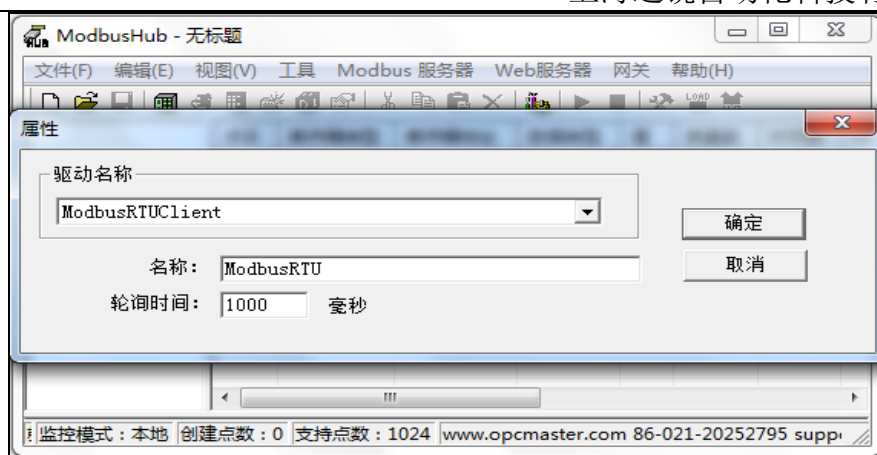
ModbusHub - 无标题

文件(F) 编辑(E) 视图(V) 工具 Modbus 服务器 Web服务器 网关 帮助(H)

属性

驱动名称

ModbusRTUClient

确定

取消

名称: ModbusRTU

轮询时间: 1000 毫秒

监控模式：本地 创建点数：0 支持点数：1024 www.opcmaster.com 86-021-20252795 supp